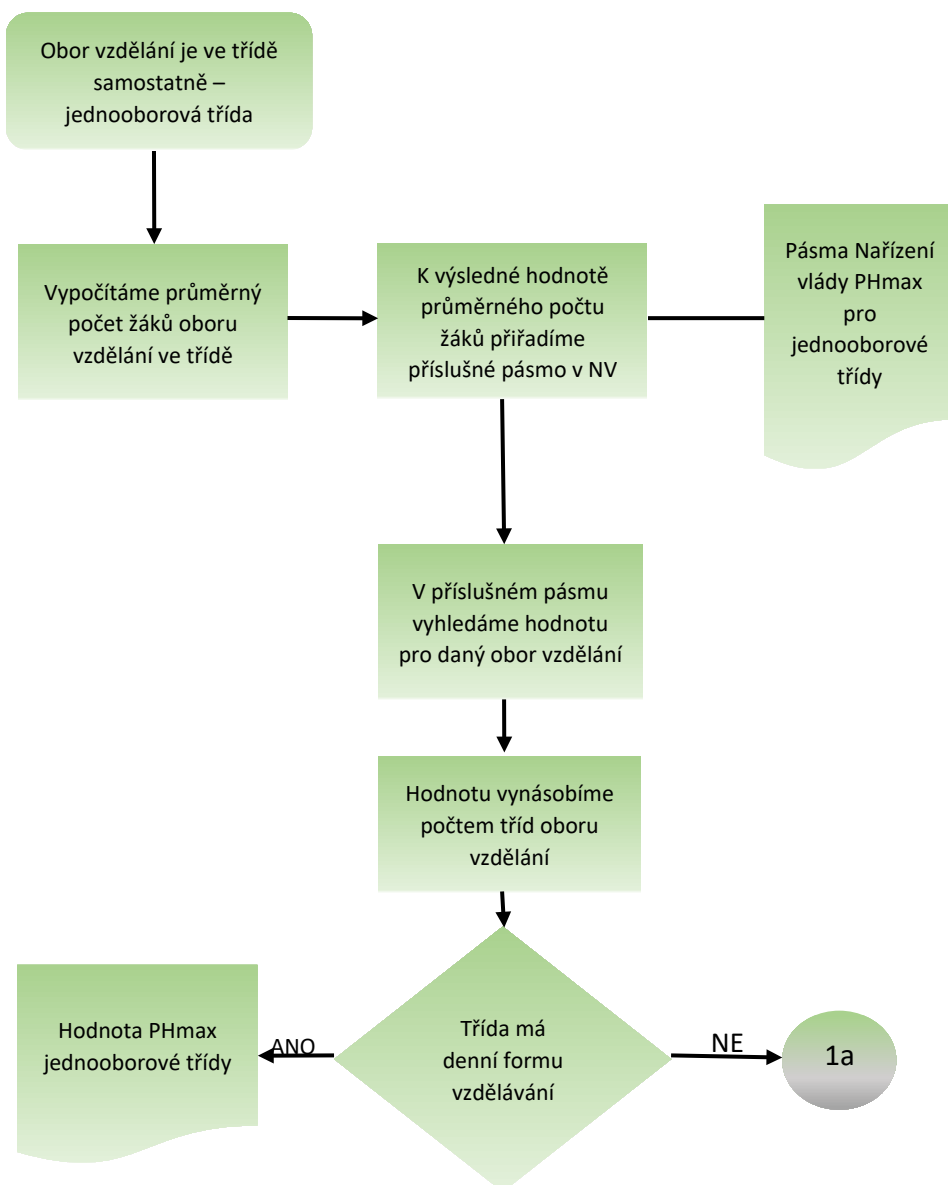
Obor vzdělání je ve třídě samostatně – jednooborová třída

Vypočítáme průměrný počet žáků oboru vzdělání ve třídě

K výsledné hodnotě průměrného počtu žáků přiřadíme příslušné pásmo v NV

Pásma Nařízení vlády PHmax pro jednooborové třídy

V příslušném pásmu vyhledáme hodnotu pro daný obor vzdělání

Hodnotu vynásobíme počtem tříd oboru vzdělání

Třída má denní formu vzdělávání

ANO

Hodnota PHmax jednooborové třídy

NE

1a